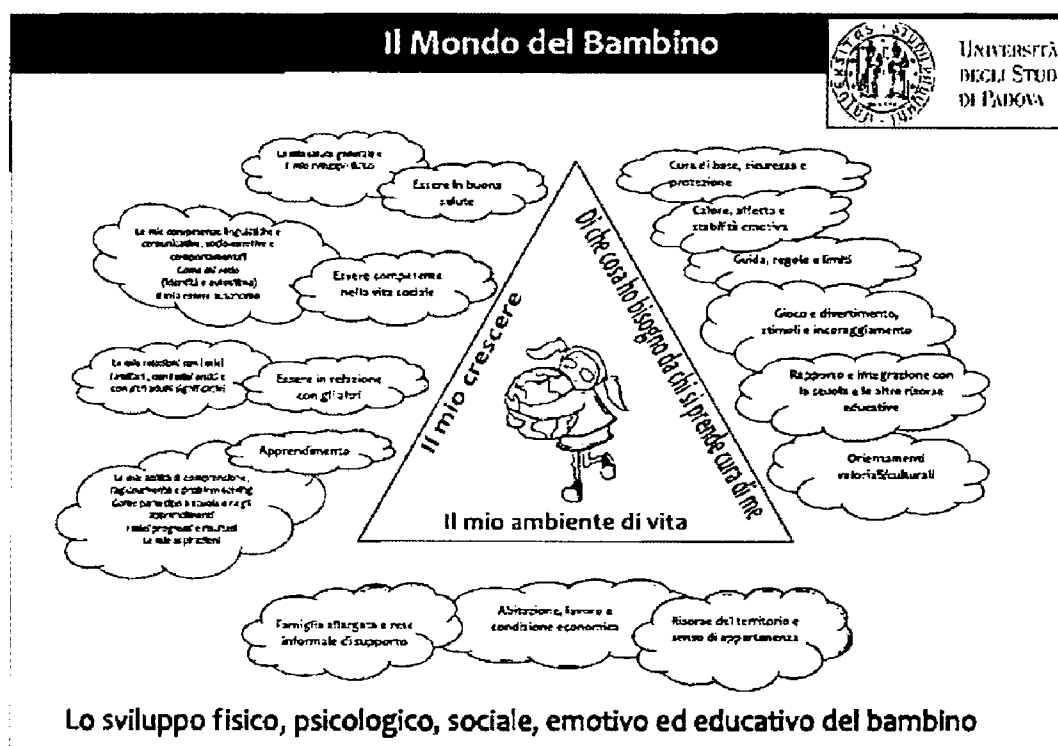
Il Mondo del Bambino

Università degli Studi di Padova

La mia salute generale e il mio sviluppo fisico

Essere in buona salute

Le mie competenze linguistiche e comunicative, socio-emotive e comportamentali
Come mi vedo (identità e autostima)
Il mio essere autonomo

Essere competente nella vita sociale

Le mie relazioni con i miei familiari, con i miei amici e con gli adulti significativi

Essere in relazione con gli altri

Apprendimento

La mia abilità di comprensione, ragionamento e problem-solving
Come partecipo a scuola e agli apprendimenti
I miei progressi e risultati
Le mie aspirazioni

Il mio crescere

Di che cosa ho bisogno da chi si prende cura di me

Il mio ambiente di vita

Cura di base, sicurezza e protezione

Calore, affetto e stabilità emotiva

Guida, regole e limiti

Gioco e divertimento, stimoli e incoraggiamento

Rapporto e integrazione con la scuola e le altre risorse educative

Orientamenti valoriali/culturali

Famiglia allargata e rete informale di supporto

Abitazione, lavoro e condizione economica

Risorse del territorio e senso di appartenenza

Lo sviluppo fisico, psicologico, sociale, emotivo ed educativo del bambino